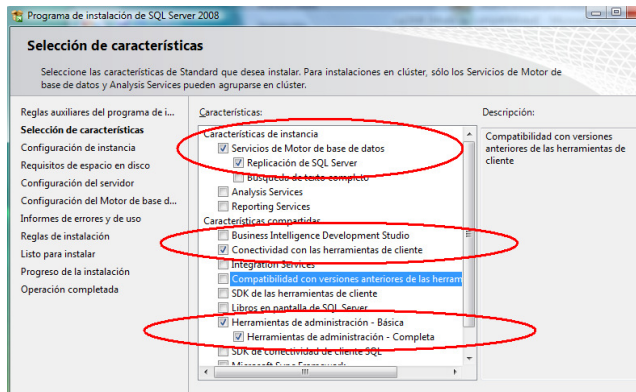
Programa de instalación de SQL Server 2008

Selección de características

Seleccione las características de Standard que desea instalar. Para instalaciones en clúster, sólo los Servicios de Motor de base de datos y Analysis Services pueden agruparse en clúster.

Reglas auxiliares del programa de i...
Selección de características
Configuración de instancia
Requisitos de espacio en disco
Configuración del servidor
Configuración del Motor de base d...
Informes de errores y de uso
Reglas de instalación
Listo para instalar
Progreso de la instalación
Operación completada

Características:

Características de instancia
Servicios de Motor de base de datos
Replicación de SQL Server
Búsqueda de texto completo
Analysis Services
Reporting Services
Características compartidas
Business Intelligence Development Studio
Conectividad con las herramientas de cliente
Integration Services
Compatibilidad con versiones anteriores de las herram
SDK de las herramientas de cliente
Libros en pantalla de SQL Server
Herramientas de administración - Básica
Herramientas de administración - Completa
SDK de conectividad de cliente SQL
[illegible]

Descripción:

Compatibilidad con versiones anteriores de las herramientas de cliente